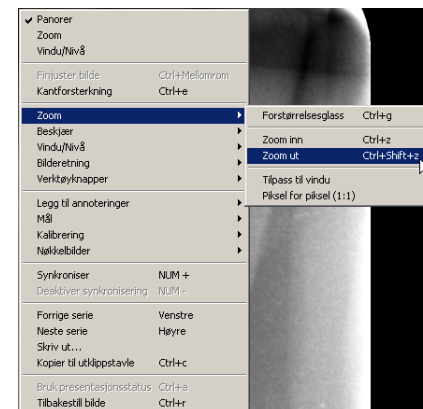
✔ Panorer
Zoom
Vindu/Nivå

Finjuster bilde Ctrl+Mellomrom
Kantforsterkning Ctrl+e

Zoom
Beskjær
Vindu/Nivå
Bilderetning
Verktøyknapper

Legg til annoteringer
Mål
Kalibrering
Nøkkelbilder

Synkroniser NUM +
Deaktiver synkronisering NUM -

Forrige serie Venstre
Neste serie Høyre
Skriv ut...
Kopier til utklippstavle Ctrl+c

Bruk presentasjonsstatus Ctrl+a
Tilbakestill bilde Ctrl+r

Forstørrelsesglass Ctrl+g

Zoom inn Ctrl+z
Zoom ut Ctrl+Shift+z

Tilpass til vindu
Piksel for piksel (1:1)